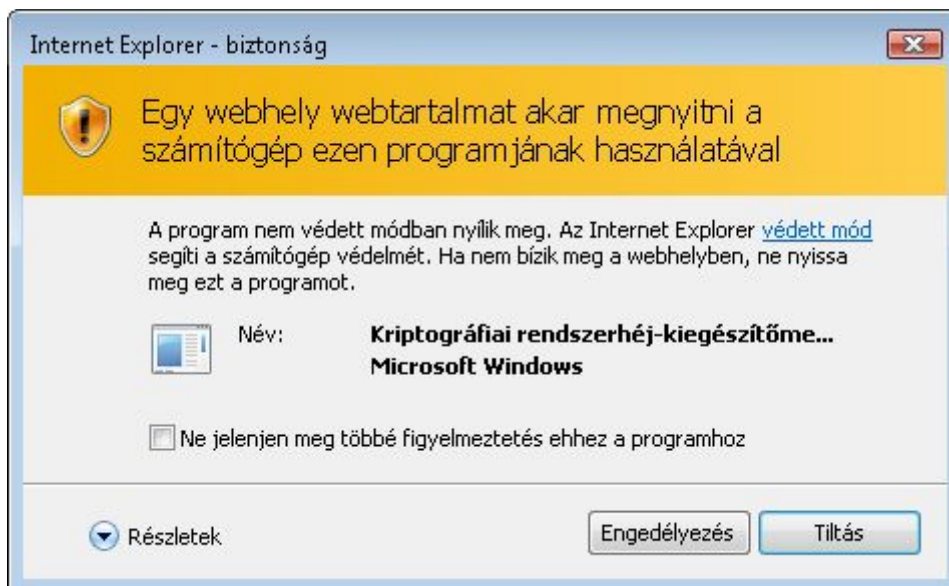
Internet Explorer - biztonság

Egy webhely webtartalmat akar megnyitni a számítógép ezen programjának használatával

A program nem védett módban nyílik meg. Az Internet Explorer védett mód segíti a számítógép védelmét. Ha nem bízik meg a webhelyben, ne nyissa meg ezt a programot.

Név: Kriptográfiai rendszerhéj-kiegészítőme...
Microsoft Windows

Ne jelenjen meg többé figyelmeztetés ehhez a programhoz

Részletek

Engedélyezés

Tiltás